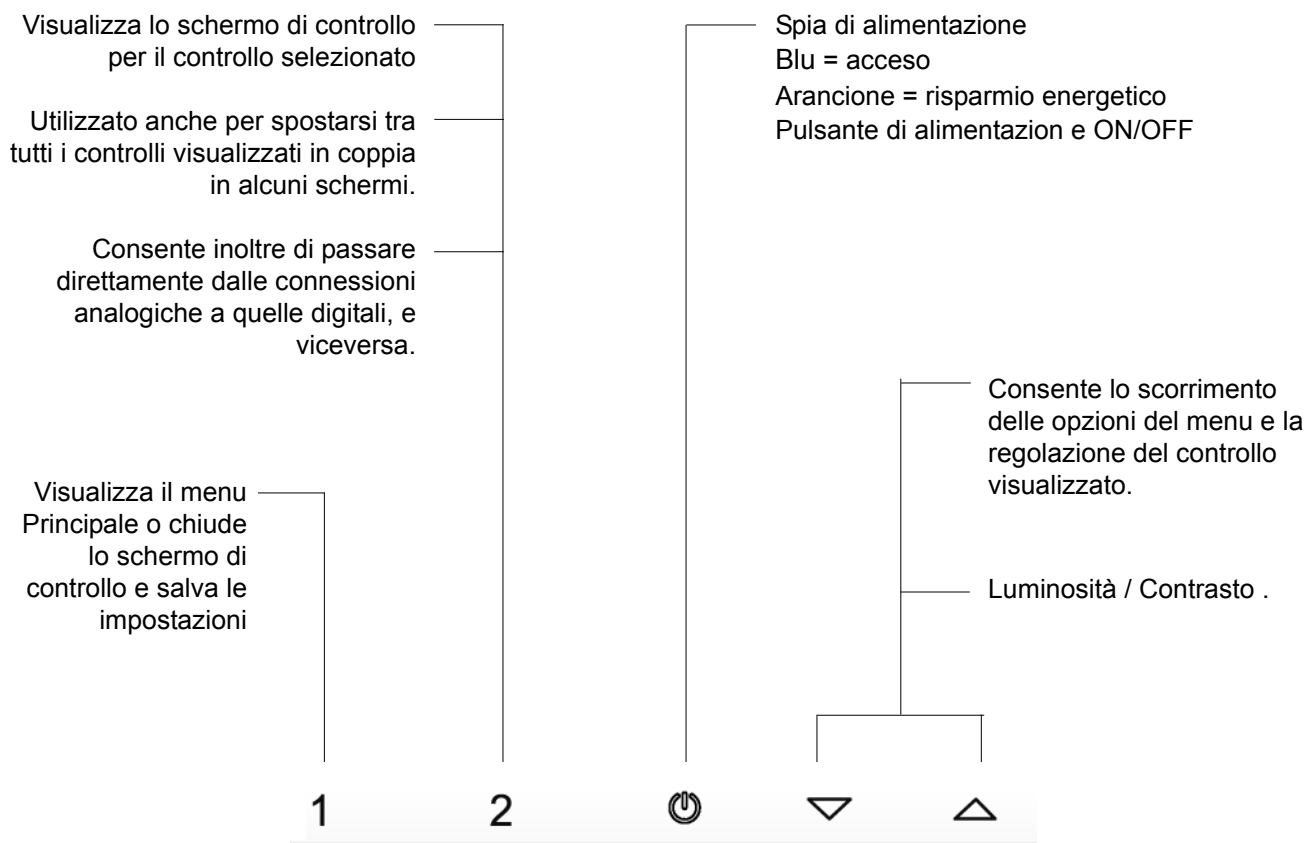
Visualizza lo schermo di controllo per il controllo selezionato

Utilizzato anche per spostarsi tra tutti i controlli visualizzati in coppia in alcuni schermi.

Consente inoltre di passare direttamente dalle connessioni analogiche a quelle digitali, e viceversa.

Spia di alimentazione
Blu = acceso
Arancione = risparmio energetico
Pulsante di alimentazion e ON/OFF

Consente lo scorrimento delle opzioni del menu e la regolazione del controllo visualizzato.

Visualizza il menu Principale o chiude lo schermo di controllo e salva le impostazioni

Luminosità / Contrasto .

1 2 ⏻ ▽ △